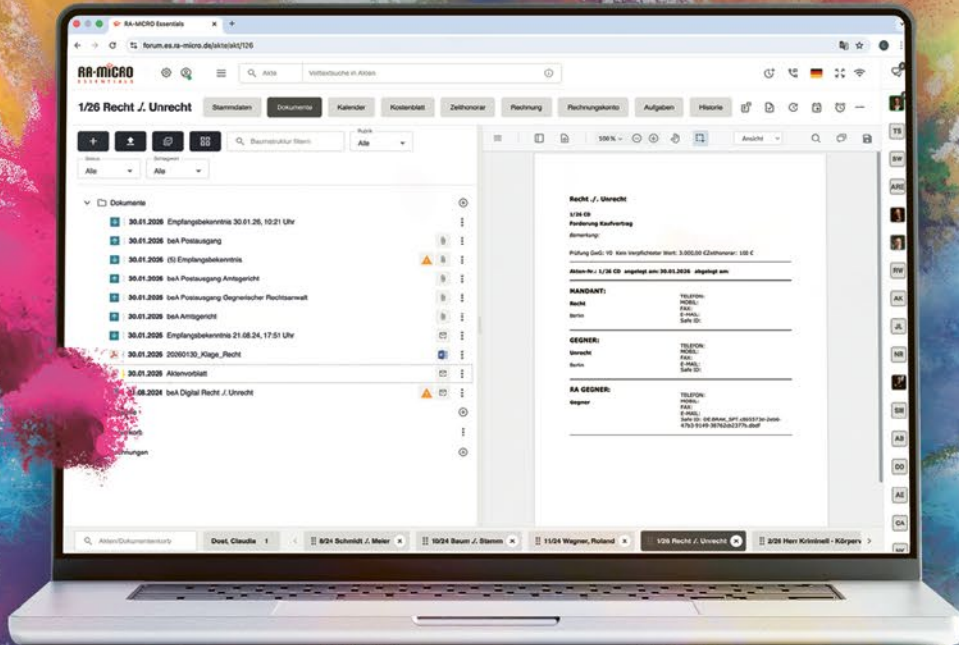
RA-MICRO Essentials
forum.es.ra-micro.de/akte/akt/126

RA-MICRO ESSENTIALS

Akte | Volltextsuche in Akten

1/26 Recht ./. Unrecht

Stammdaten | Dokumente | Kalender | Kostenblatt | Zeithonorar | Rechnung | Rechnungskonto | Aufgaben | Historie

Baumstruktur filtern

Rubrik
Alle

Status
Alle

Schlagwort
Alle

Dokumente
30.01.2026 Empfangsbekenntnis 30.01.26, 10:21 Uhr
30.01.2026 beA Postausgang
30.01.2026 (5) Empfangsbekenntnis
30.01.2026 beA Postausgang Amtsgericht
30.01.2026 beA Postausgang Gegnerischer Rechtsanwalt
30.01.2026 beA Amtsgericht
30.01.2026 Empfangsbekenntnis 21.08.24, 17:51 Uhr
30.01.2026 20260130_Klage_Recht
30.01.2026 Aktenvorblatt
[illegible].08.2024 beA Digital Recht ./. Unrecht
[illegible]
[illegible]rb
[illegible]mungen

100 %
Ansicht

Recht ./. Unrecht
1/26 CD
Forderung Kaufvertrag
Bemerkung:
Prüfung GwG: YG Kein Verpflichteter Wert: 3.000,00 €Zeithonorar: 100 €
Akten-Nr.: 1/26 CD angelegt am: 30.01.2026 abgelegt am:

MANDANT:
Recht
Berlin
TELEFON:
MOBIL:
FAX:
E-MAIL:
Safe ID:

GEGNER:
Unrecht
Berlin
TELEFON:
MOBIL:
FAX:
E-MAIL:
Safe ID:

RA GEGNER:
Gegner
TELEFON:
MOBIL:
FAX:
E-MAIL:
Safe ID: DE.BRAK_SPT.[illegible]

TS
SW
ARC
RW
AK
JL
NR
SM
AB
DD
AE
CA

Akten/Dokumentenkorb
Dost, Claudia 1
8/24 Schmidt ./. Meier
10/24 Baum ./. Stamm
11/24 Wagner, Ruland
1/26 Recht ./. Unrecht
2/26 Herr Kriminell - Körperv